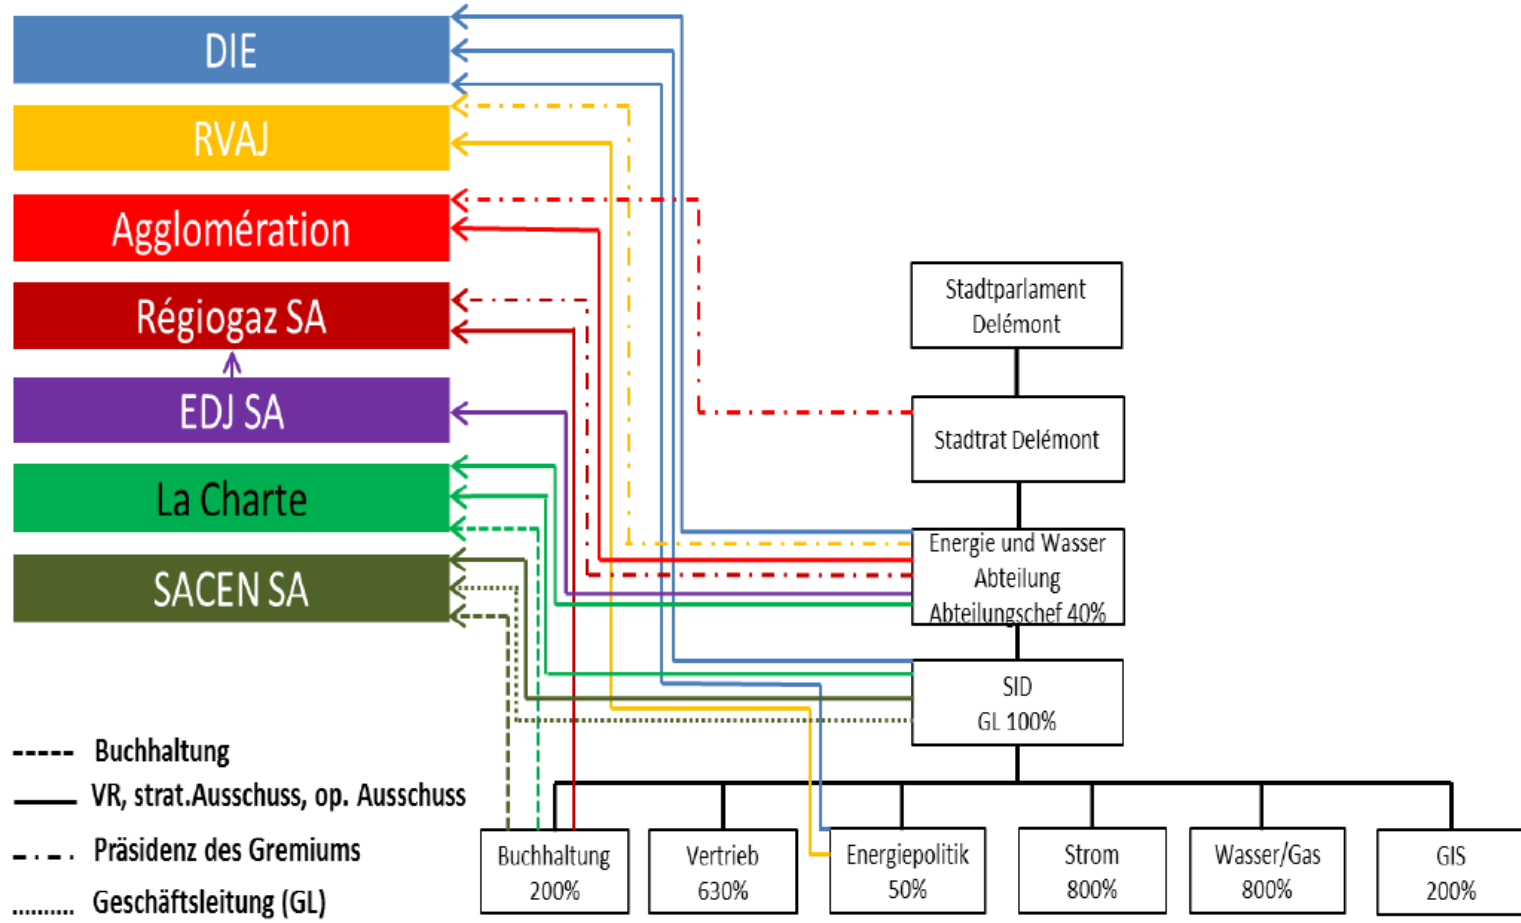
DIE

RVAJ

Agglomération

Régiogaz SA

EDJ SA

La Charte

SACEN SA

Stadtparlament Delémont

Stadtrat Delémont

Energie und Wasser Abteilung Abteilungschef 40%

SID GL 100%

Buchhaltung 200%

Vertrieb 630%

Energiepolitik 50%

Strom 800%

Wasser/Gas 800%

GIS 200%

Buchhaltung

VR, strat.Ausschuss, op. Ausschuss

Präsidenz des Gremiums

Geschäftsleitung (GL)